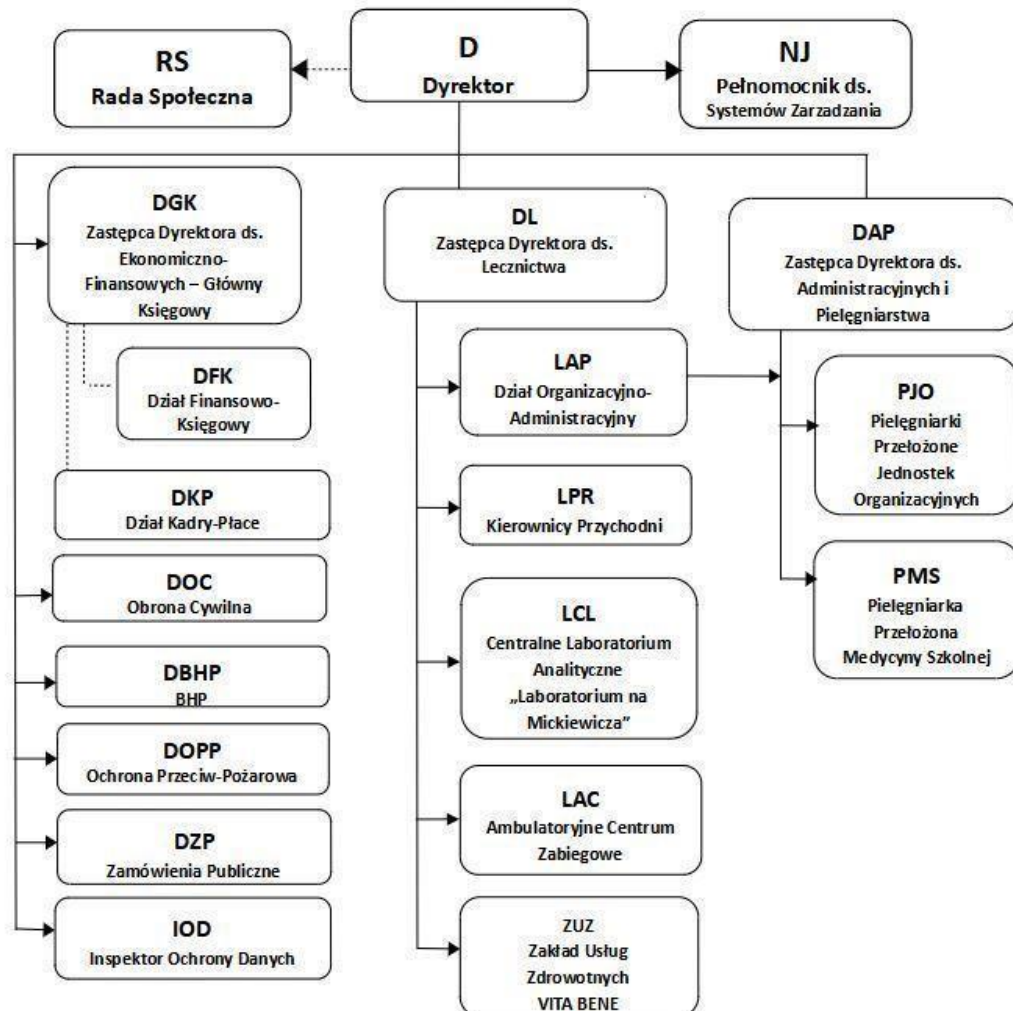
RS
Rada Społeczna

D
Dyrektor

NJ
Pełnomocnik ds.
Systemów Zarzadzania

DGK
Zastępca Dyrektora ds. Ekonomiczno-Finansowych – Główny Księgowy

DFK
Dział Finansowo-Księgowy

DKP
Dział Kadry-Płace

DOC
Obrona Cywilna

DBHP
BHP

DOPP
Ochrona Przeciw-Pożarowa

DZP
Zamówienia Publiczne

IOD
Inspektor Ochrony Danych

DL
Zastępca Dyrektora ds. Lecznictwa

LAP
Dział Organizacyjno-Administracyjny

LPR
Kierownicy Przychodni

LCL
Centralne Laboratorium Analityczne „Laboratorium na Mickiewicza"

LAC
Ambulatoryjne Centrum Zabiegowe

ZUZ
Zakład Usług Zdrowotnych
VITA BENE

DAP
Zastępca Dyrektora ds. Administracyjnych i Pielęgniarstwa

PJO
Pielęgniarki Przełożone Jednostek Organizacyjnych

PMS
Pielęgniarka Przełożona Medycyny Szkolnej